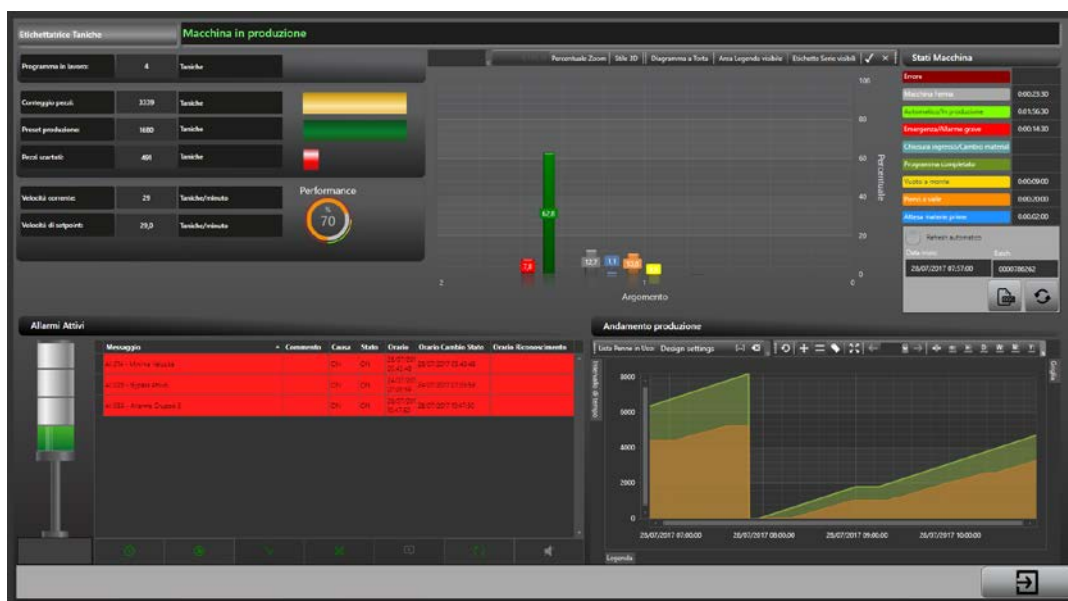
Etichettatrice Taniche

Macchina in produzione

Programma in lavoro: 4 Taniche

Conteggio pezzi: 3339 Taniche

Preset produzione: 1680 Taniche

Pezzi scartati: 494 Taniche

Velocità corrente: 29 Taniche/minuto

Velocità di setpoint: 29,0 Taniche/minuto

Performance

%

70

Percentuale Zoom | Stile 3D | Diagramma a Torta | Area Legenda visibile | Etichette Serie visibili

100

80

60

40

20

0

Percentuale

62,8

7,8

12,7

1,1

13,2

2

1

Argomento

Stati Macchina

| | |
|---|---|
| Errore | |
| Macchina ferma | 0:00:23:30 |
| Automatico/In produzione | 0:01:56:30 |
| Emergenza/Allarme grave | 0:00:14:30 |
| Chiusura ingresso/Cambio materiali | |
| Programma completato | |
| Vuoto a monte | 0:00:09:00 |
| Pieno a valle | 0:00:20:00 |
| Attesa materie prime | 0:00:02:00 |

Refresh automatico

Data inizio

Batch

28/07/2017 07:57:00

0000780262

Allarmi Attivi

| Messaggio | Commento | Causa | Stato | Orario | Orario Cambio Stato | Orario Riconoscimento |
|---|---|---|---|---|---|---|
| AL 014 - Mancanza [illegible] | | ON | ON | 28/07/2017 05:43:48 | 28/07/2017 05:43:48 | |
| AL 020 - Bypass attivo | | ON | ON | 28/07/2017 07:59:54 | 28/07/2017 07:59:54 | |
| AL 033 - Allarme Gruppo 3 | | ON | ON | 28/07/2017 10:47:30 | 28/07/2017 10:47:30 | |

Andamento produzione

Lista Penne in Uso Design settings

Intervallo di tempo

Grafici

8000

6000

4000

2000

0

28/07/2017 07:00:00

28/07/2017 08:00:00

28/07/2017 09:00:00

28/07/2017 10:00:00

Legenda